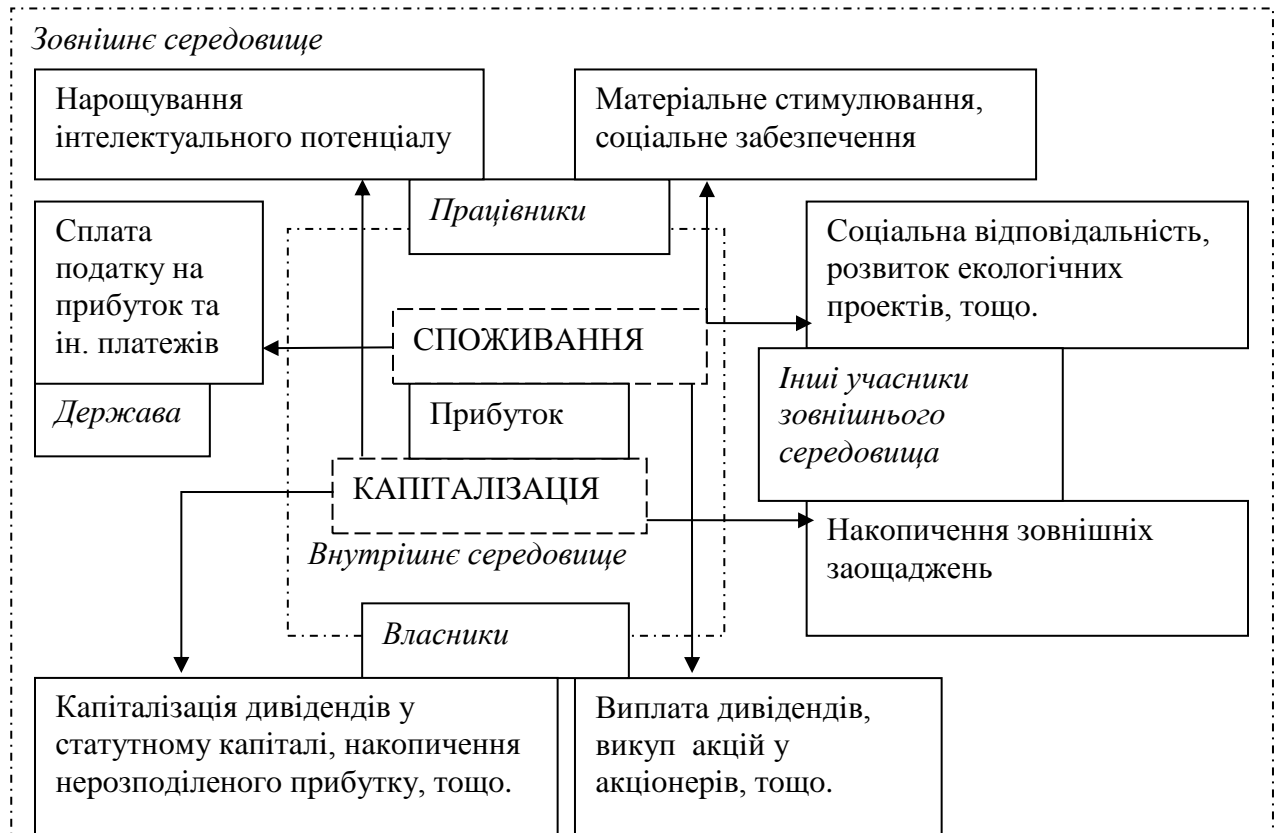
Зовнішнє середовище

Нарощування інтелектуального потенціалу

Матеріальне стимулювання, соціальне забезпечення

Працівники

Сплата податку на прибуток та ін. платежів

Соціальна відповідальність, розвиток екологічних проектів, тощо.

СПОЖИВАННЯ

Інші учасники зовнішнього середовища

Держава

Прибуток

КАПІТАЛІЗАЦІЯ

Накопичення зовнішніх заощаджень

Внутрішнє середовище

Власники

Капіталізація дивідендів у статутному капіталі, накопичення нерозподіленого прибутку, тощо.

Виплата дивідендів, викуп акцій у акціонерів, тощо.